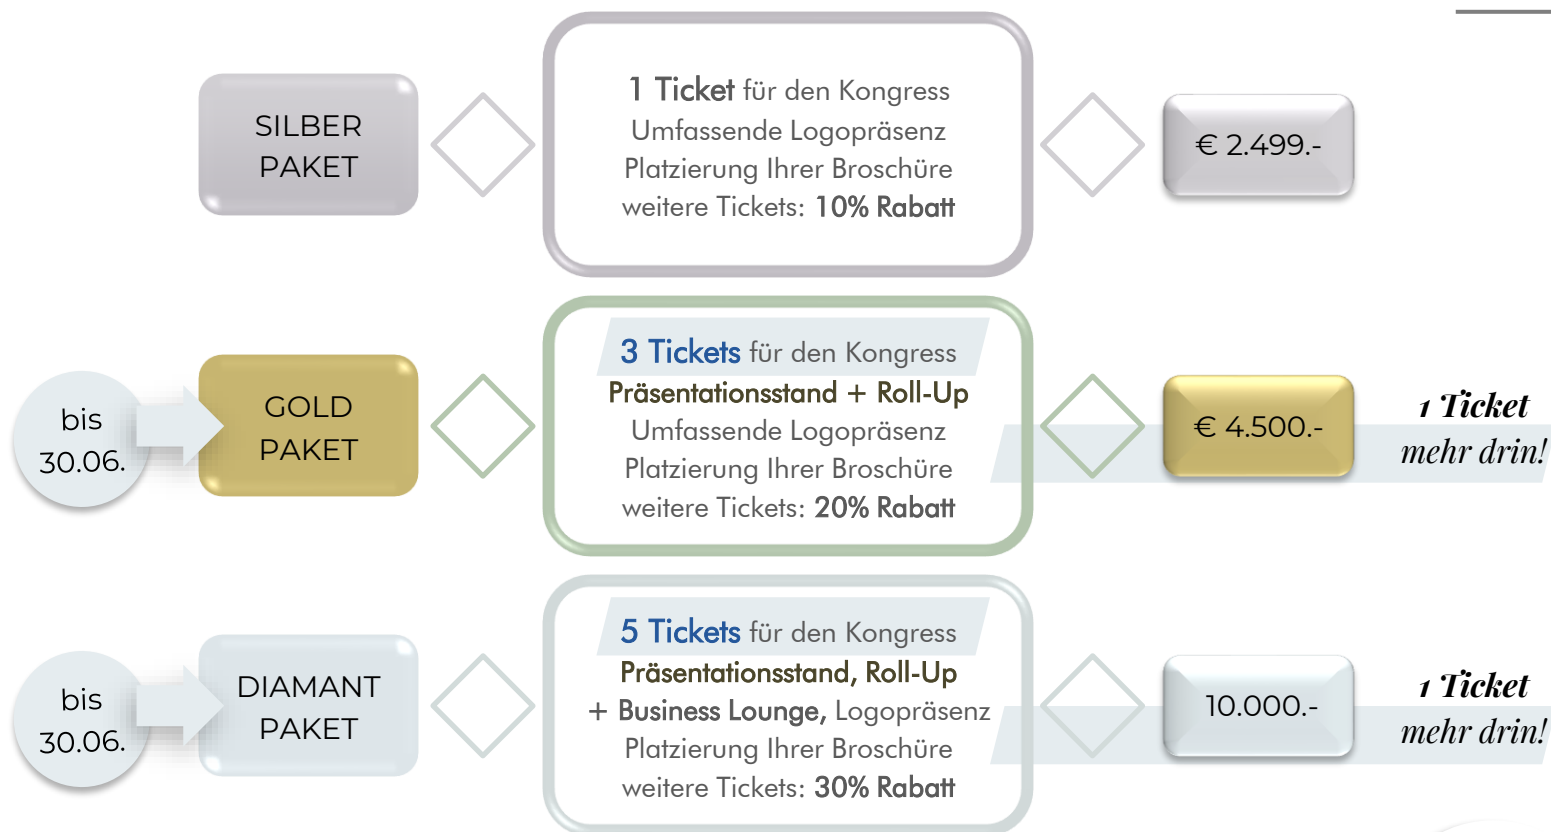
SILBER PAKET

1 Ticket für den Kongress
Umfassende Logopräsenz
Platzierung Ihrer Broschüre
weitere Tickets: 10% Rabatt

€ 2.499.-

bis 30.06.

GOLD PAKET

3 Tickets für den Kongress
Präsentationsstand + Roll-Up
Umfassende Logopräsenz
Platzierung Ihrer Broschüre
weitere Tickets: 20% Rabatt

€ 4.500.-

1 Ticket mehr drin!

bis 30.06.

DIAMANT PAKET

5 Tickets für den Kongress
Präsentationsstand, Roll-Up
+ Business Lounge, Logopräsenz
Platzierung Ihrer Broschüre
weitere Tickets: 30% Rabatt

10.000.-

1 Ticket mehr drin!